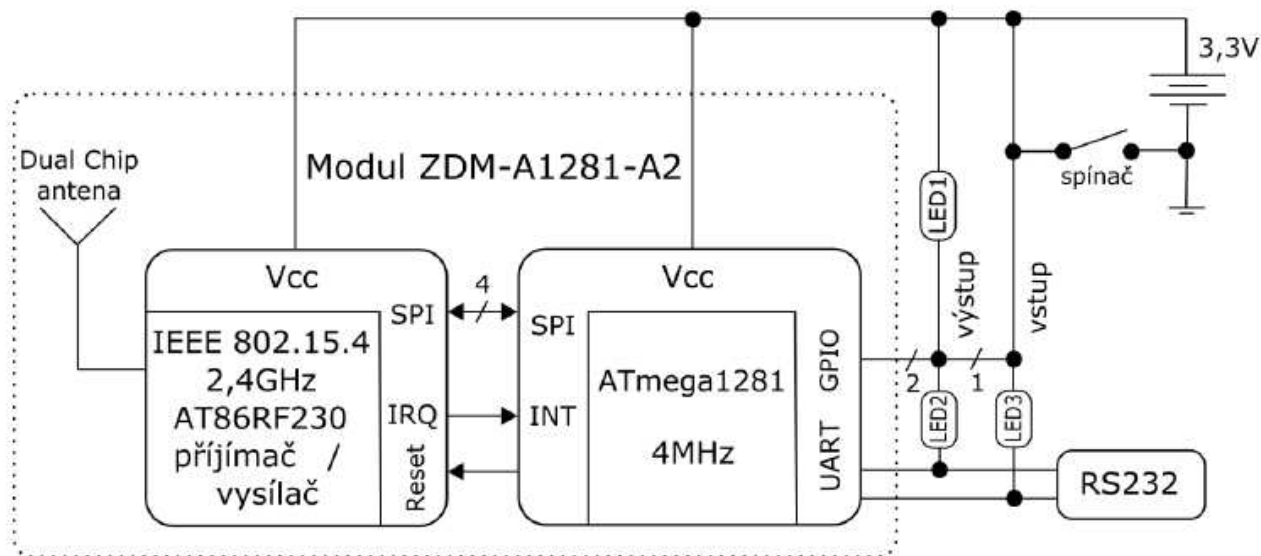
3,3V

Dual Chip antena

Modul ZDM-A1281-A2

spínač

LED1

výstup

vstup

Vcc

SPI

IEEE 802.15.4
2,4GHz
AT86RF230
přijímač /
vysílač

IRQ

Reset

4

Vcc

SPI

INT

ATmega1281

4MHz

GPIO

UART

2

1

LED2

LED3

RS232